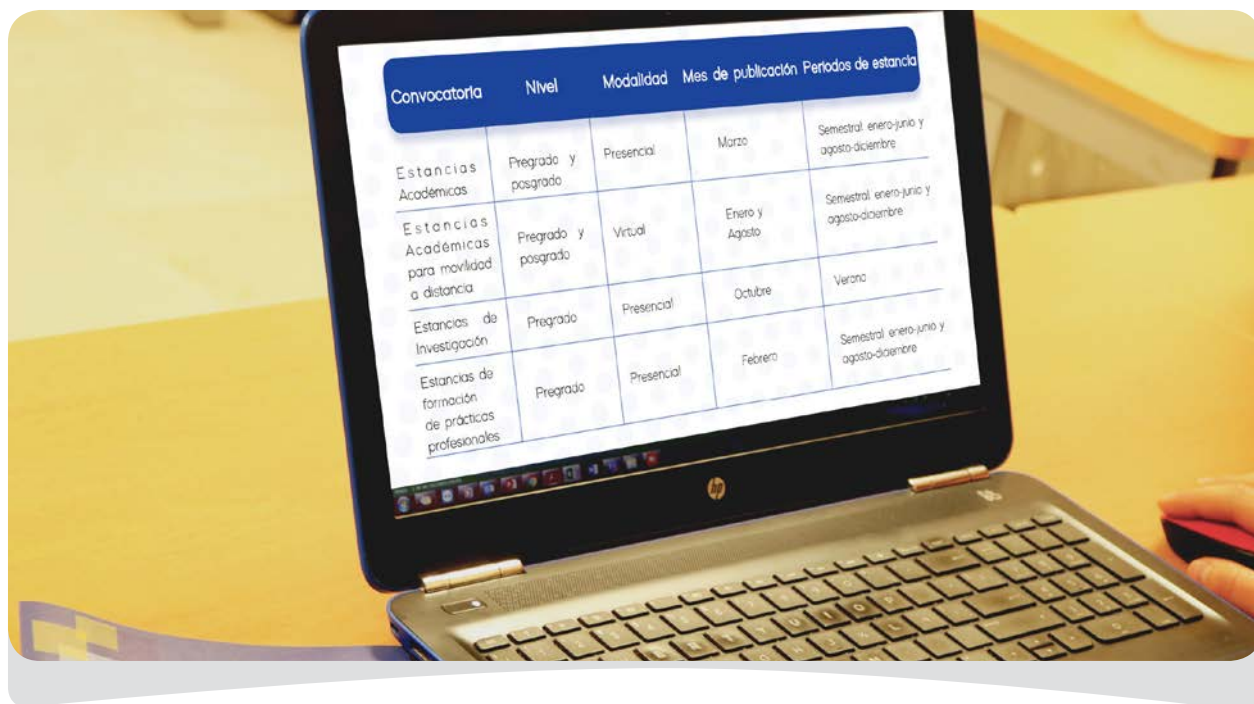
| Convocatoria | Nivel | Modalidad | Mes de publicación | Periodos de estancia |
|---|---|---|---|---|
| Estancias Académicas | Pregrado y posgrado | Presencial | Marzo | Semestral: enero-junio y agosto-diciembre |
| Estancias Académicas para movilidad a distancia | Pregrado y posgrado | Virtual | Enero y Agosto | Semestral: enero-junio y agosto-diciembre |
| Estancias de Investigación | Pregrado | Presencial | Octubre | Verano |
| Estancias de formación de prácticas profesionales | Pregrado | Presencial | Febrero | Semestral: enero-junio y agosto-diciembre |

hp